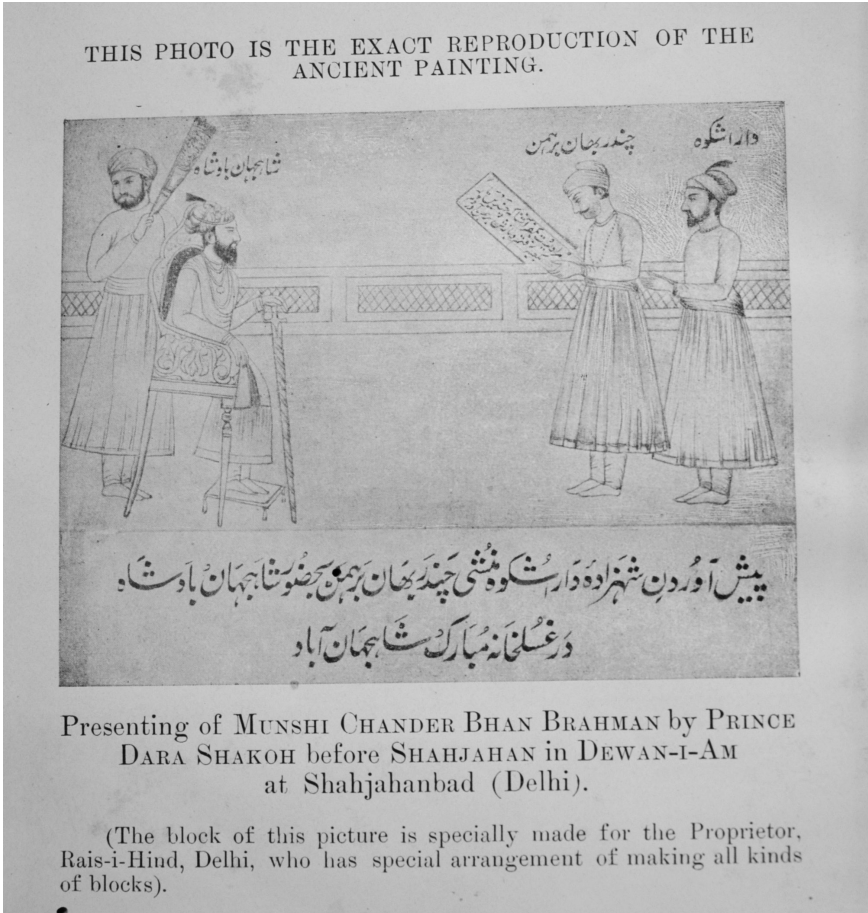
THIS PHOTO IS THE EXACT REPRODUCTION OF THE ANCIENT PAINTING.

شاہجہان بادشاہ

چندربھان برہمن

دارا شکوہ

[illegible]

پیش آوردن شہزادہ دارا شکوہ منشی چندربھان برہمن بحضور شاہجہان بادشاہ در غسلخانہ مبارک شاہجہان آباد

Presenting of MUNSHI CHANDER BHAN BRAHMAN by PRINCE DARA SHAKOH before SHAHJAHAN in DEWAN-I-AM at Shahjahanbad (Delhi).

(The block of this picture is specially made for the Proprietor, Rais-i-Hind, Delhi, who has special arrangement of making all kinds of blocks).